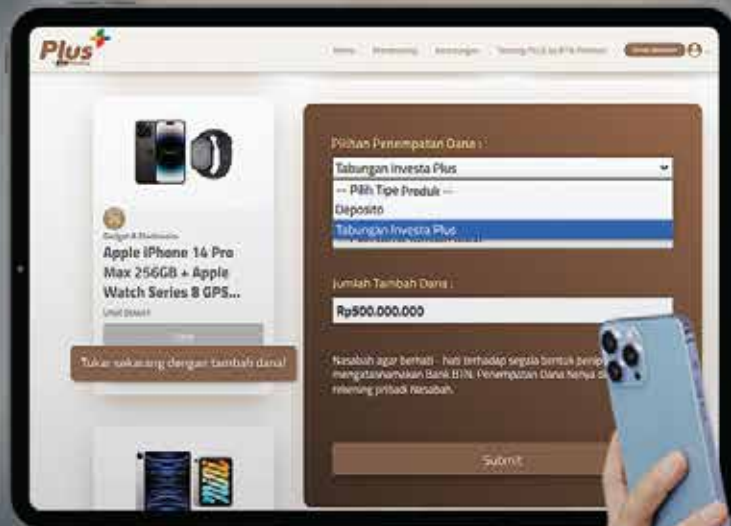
Plus
Home Mekanisme Keuntungan Tentang PLUS by BTN Prioritas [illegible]

Gadget & Elektronik
Apple iPhone 14 Pro Max 256GB + Apple Watch Series 8 GPS...
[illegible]

Tukar sekarang dengan tambah dana!

Pilihan Penempatan Dana :
Tabungan Investa Plus
-- Pilih Tipe Produk --
Deposito
Tabungan Investa Plus

Jumlah Tambah Dana :
Rp500.000.000

Nasabah agar berhati - hati terhadap segala bentuk penip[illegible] mengatasnamakan Bank BTN. Penempatan Dana hanya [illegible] rekening pribadi Nasabah.

Submit